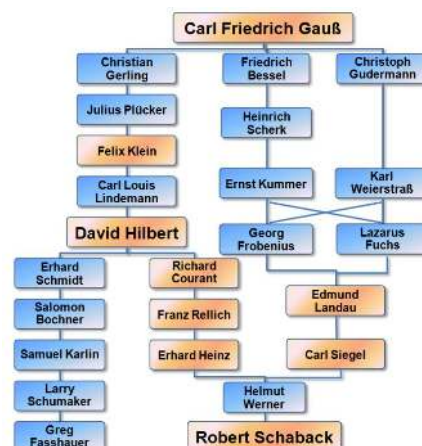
Carl Friedrich Gauß

Christian Gerling

Friedrich Bessel

Christoph Gudermann

Julius Plücker

Heinrich Scherk

Felix Klein

Carl Louis Lindemann

Ernst Kummer

Karl Weierstraß

David Hilbert

Georg Frobenius

Lazarus Fuchs

Erhard Schmidt

Richard Courant

Salomon Bochner

Franz Rellich

Edmund Landau

Samuel Karlin

Erhard Heinz

Carl Siegel

Larry Schumaker

Helmut Werner

Greg Fasshauer

Robert Schaback